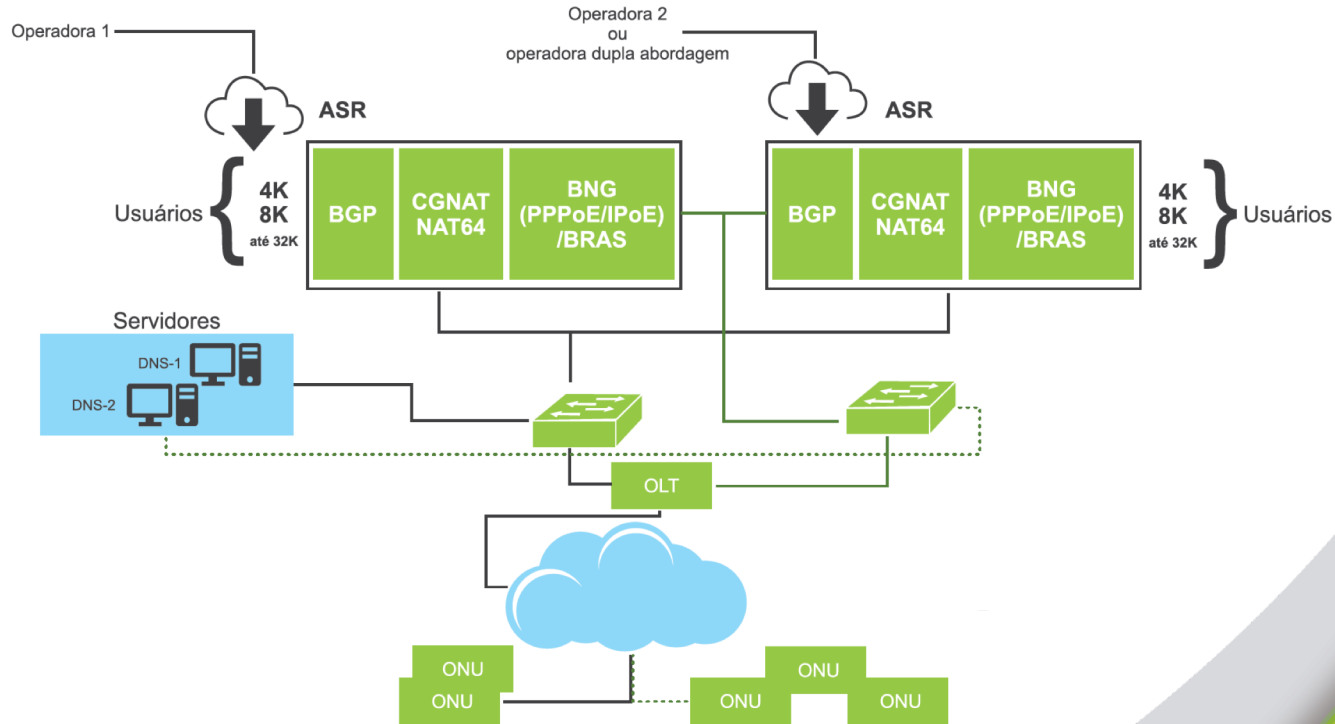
Operadora 1

Operadora 2
ou
operadora dupla abordagem

ASR

ASR

Usuários
4K
8K
até 32K

BGP

CGNAT
NAT64

BNG
(PPPoE/IPoE)
/BRAS

BGP

CGNAT
NAT64

BNG
(PPPoE/IPoE)
/BRAS

4K
8K
até 32K
Usuários

Servidores
DNS-1
DNS-2

OLT

ONU
ONU

ONU
ONU
ONU